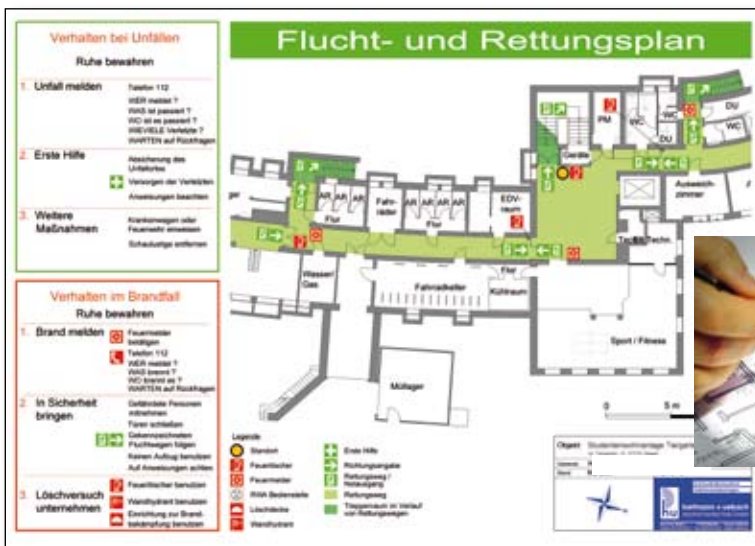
Verhalten bei Unfällen

Ruhe bewahren

1. Unfall melden
Telefon 112
WER meldet ?
WAS ist passiert ?
WO ist es passiert ?
WIEVIELE Verletzte ?
WARTEN auf Rückfragen

2. Erste Hilfe
Absicherung des Unfallortes
Versorgen der Verletzten
Anweisungen beachten

3. Weitere Maßnahmen
Krankenwagen oder Feuerwehr einweisen
Schaulustige entfernen

Verhalten im Brandfall

Ruhe bewahren

1. Brand melden
Feuermelder betätigen
Telefon 112
WER meldet ?
WAS brennt ?
WO brennt es ?
WARTEN auf Rückfragen

2. In Sicherheit bringen
Gefährdete Personen mitnehmen
Türen schließen
Gekennzeichneten Fluchtwegen folgen
Keinen Aufzug benutzen
Auf Anweisungen achten

3. Löschversuch unternehmen
Feuerlöscher benutzen
Wandhydrant benutzen
Einrichtung zur Brandbekämpfung benutzen

Flucht- und Rettungsplan

PM
WC
DU
DU
WC
DU
Geräte
Ausweich-zimmer
AR
AR
Fahr-räder
AR
AR
AR
AR
Flur
Flur
EDV-raum
Technik
Wasser/Gas
Fahrradkeller
Flur
Kühlraum
Sport / Fitness
Müllager
0
5 m

Legende
Standort
Feuerlöscher
Feuermelder
RWA Bedienstelle
Löschdecke
Wandhydrant
Erste Hilfe
Richtungsangabe
Rettungsweg / Notausgang
Rettungsweg
Treppenraum im Verlauf von Rettungswegen

Objekt: Studentenwohnanlage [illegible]
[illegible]
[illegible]
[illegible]